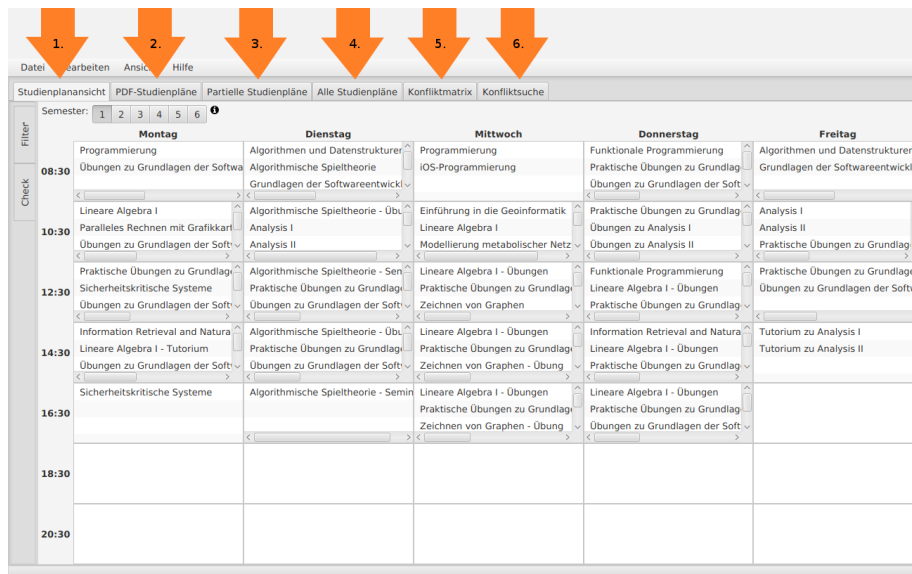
1. 2. 3. 4. 5. 6.

Datei Bearbeiten Ansicht Hilfe

Studienplanansicht | PDF-Studienpläne | Partielle Studienpläne | Alle Studienpläne | Konfliktmatrix | Konfliktsuche

Filter

Check

Semester: 1 2 3 4 5 6

| | Montag | Dienstag | Mittwoch | Donnerstag | Freitag |
|---|---|---|---|---|---|
| 08:30 | Programmierung<br>Übungen zu Grundlagen der Softwa | Algorithmen und Datenstrukturen<br>Algorithmische Spieltheorie<br>Grundlagen der Softwareentwickl | Programmierung<br>iOS-Programmierung | Funktionale Programmierung<br>Praktische Übungen zu Grundlag<br>Übungen zu Grundlagen der Soft | Algorithmen und Datenstrukturen<br>Grundlagen der Softwareentwickl |
| 10:30 | Lineare Algebra I<br>Paralleles Rechnen mit Grafikkart<br>Übungen zu Grundlagen der Soft | Algorithmische Spieltheorie - Übu<br>Analysis I<br>Analysis II | Einführung in die Geoinformatik<br>Lineare Algebra I<br>Modellierung metabolischer Netz | Praktische Übungen zu Grundlag<br>Übungen zu Analysis I<br>Übungen zu Analysis II | Analysis I<br>Analysis II<br>Praktische Übungen zu Grundlag |
| 12:30 | Praktische Übungen zu Grundlag<br>Sicherheitskritische Systeme<br>Übungen zu Grundlagen der Soft | Algorithmische Spieltheorie - Sem<br>Praktische Übungen zu Grundlag<br>Übungen zu Grundlagen der Soft | Lineare Algebra I - Übungen<br>Praktische Übungen zu Grundlag<br>Zeichnen von Graphen | Funktionale Programmierung<br>Lineare Algebra I - Übungen<br>Praktische Übungen zu Grundlag | Praktische Übungen zu Grundlag<br>Übungen zu Grundlagen der Soft |
| 14:30 | Information Retrieval and Natura<br>Lineare Algebra I - Tutorium<br>Übungen zu Grundlagen der Soft | Algorithmische Spieltheorie - Übu<br>Praktische Übungen zu Grundlag<br>Übungen zu Grundlagen der Soft | Lineare Algebra I - Übungen<br>Praktische Übungen zu Grundlag<br>Zeichnen von Graphen - Übung | Information Retrieval and Natura<br>Lineare Algebra I - Übungen<br>Praktische Übungen zu Grundlag | Tutorium zu Analysis I<br>Tutorium zu Analysis II |
| 16:30 | Sicherheitskritische Systeme | Algorithmische Spieltheorie - Semin | Lineare Algebra I - Übungen<br>Praktische Übungen zu Grundlag<br>Zeichnen von Graphen - Übung | Lineare Algebra I - Übungen<br>Praktische Übungen zu Grundlag<br>Übungen zu Grundlagen der Soft | |
| 18:30 | | | | | |
| 20:30 | | | | | |